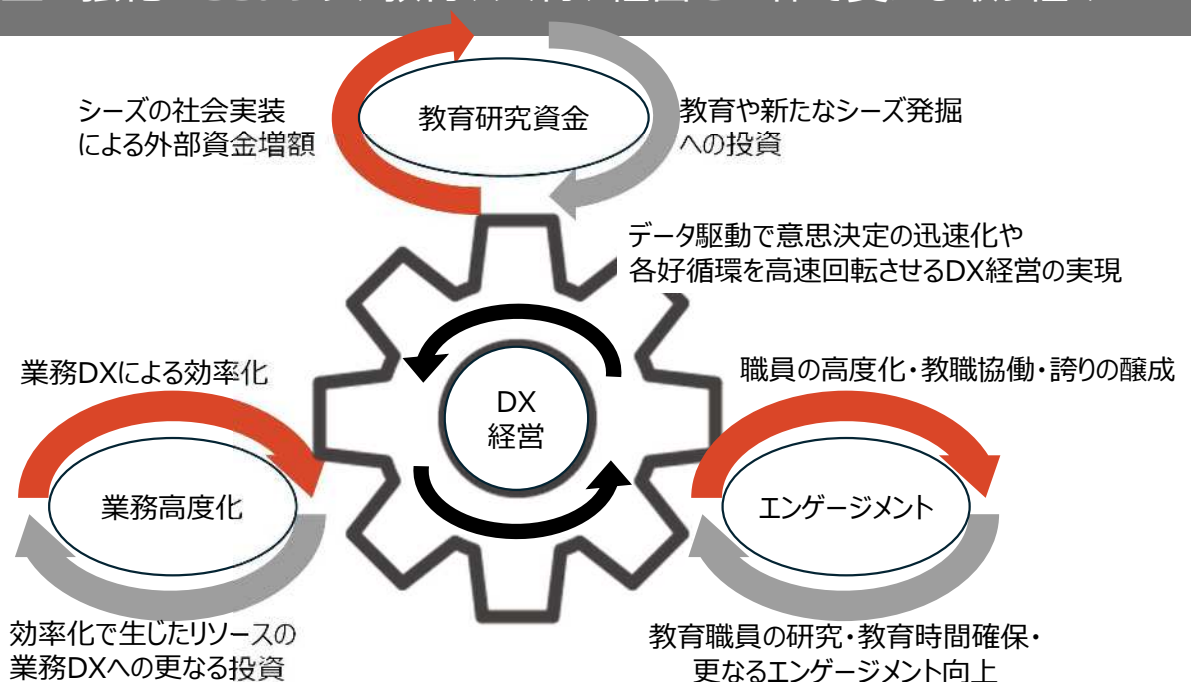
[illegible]

シーズの社会実装による外部資金増額

教育研究資金

教育や新たなシーズ発掘への投資

データ駆動で意思決定の迅速化や各好循環を高速回転させるDX経営の実現

業務DXによる効率化

DX
経営

職員の高度化・教職協働・誇りの醸成

業務高度化

エンゲージメント

効率化で生じたリソースの業務DXへの更なる投資

教育職員の研究・教育時間確保・更なるエンゲージメント向上